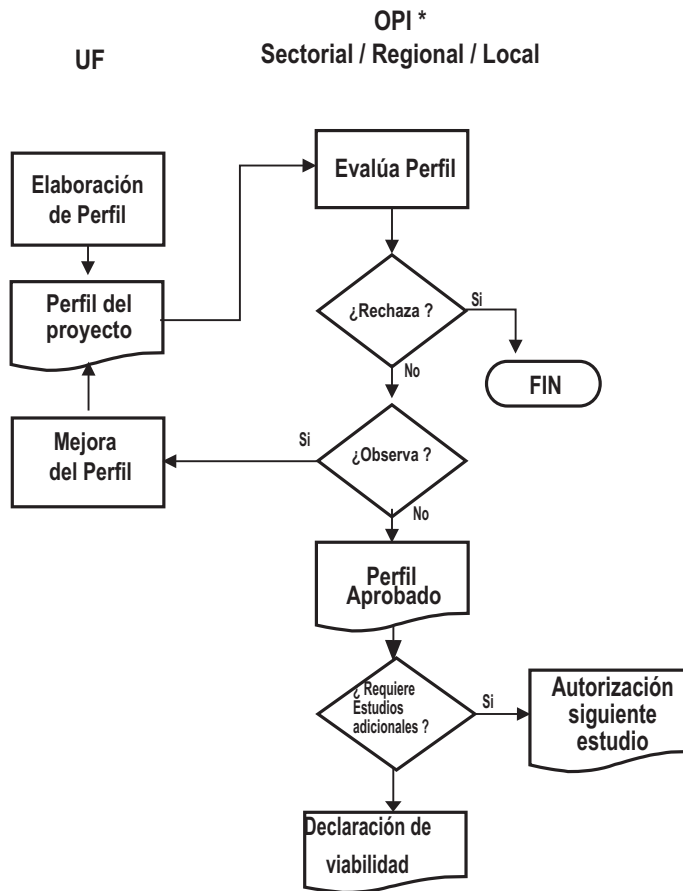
UF

OPI *
Sectorial / Regional / Local

Elaboración de Perfil

Perfil del proyecto

Mejora del Perfil

Evalúa Perfil

¿Rechaza ?

Si

FIN

No

Si

¿Observa ?

No

Perfil Aprobado

¿ Requiere Estudios adicionales ?

Si

Autorización siguiente estudio

Declaración de viabilidad